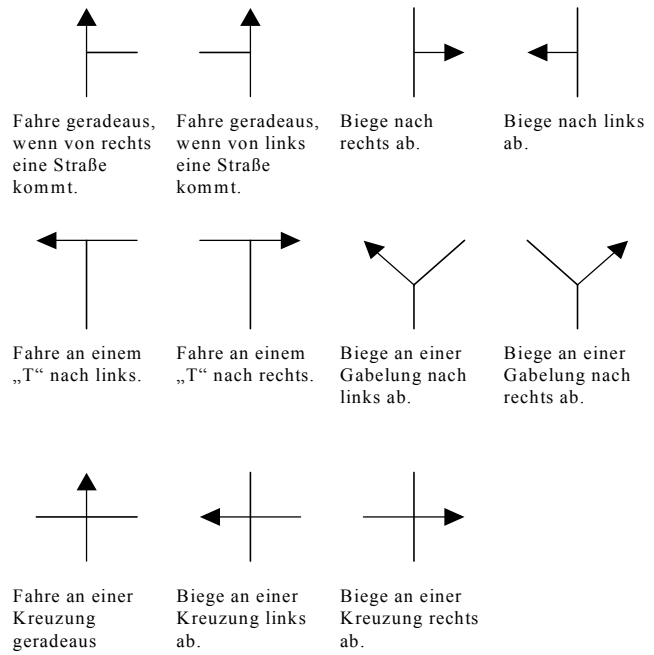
Fahre geradeaus, wenn von rechts eine Straße kommt.

Fahre geradeaus, wenn von links eine Straße kommt.

Biege nach rechts ab.

Biege nach links ab.

Fahre an einem „T“ nach links.

Fahre an einem „T“ nach rechts.

Biege an einer Gabelung nach links ab.

Biege an einer Gabelung nach rechts ab.

Fahre an einer Kreuzung geradeaus

Biege an einer Kreuzung links ab.

Biege an einer Kreuzung rechts ab.